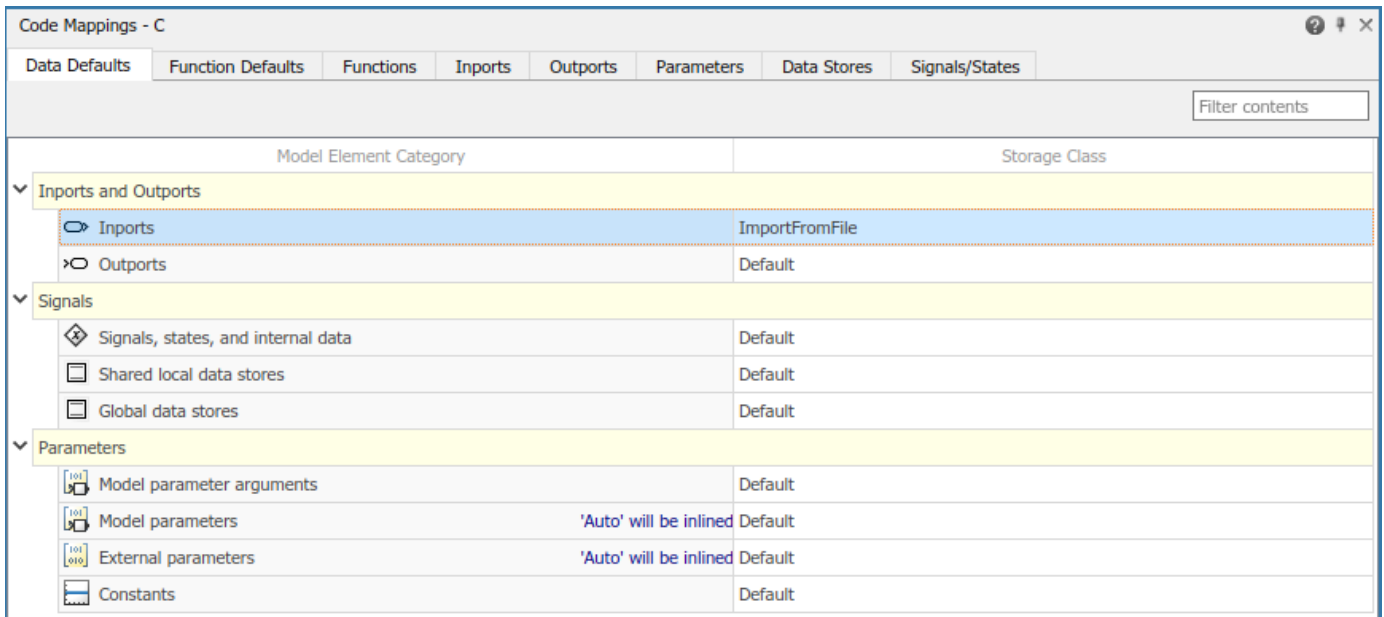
Code Mappings - C

Data Defaults | Function Defaults | Functions | Inports | Outports | Parameters | Data Stores | Signals/States

Filter contents

| Model Element Category | Storage Class |
|---|---|
| Inports and Outports | |
| Inports | ImportFromFile |
| Outports | Default |
| Signals | |
| Signals, states, and internal data | Default |
| Shared local data stores | Default |
| Global data stores | Default |
| Parameters | |
| Model parameter arguments | Default |
| Model parameters 'Auto' will be inlined | Default |
| External parameters 'Auto' will be inlined | Default |
| Constants | Default |